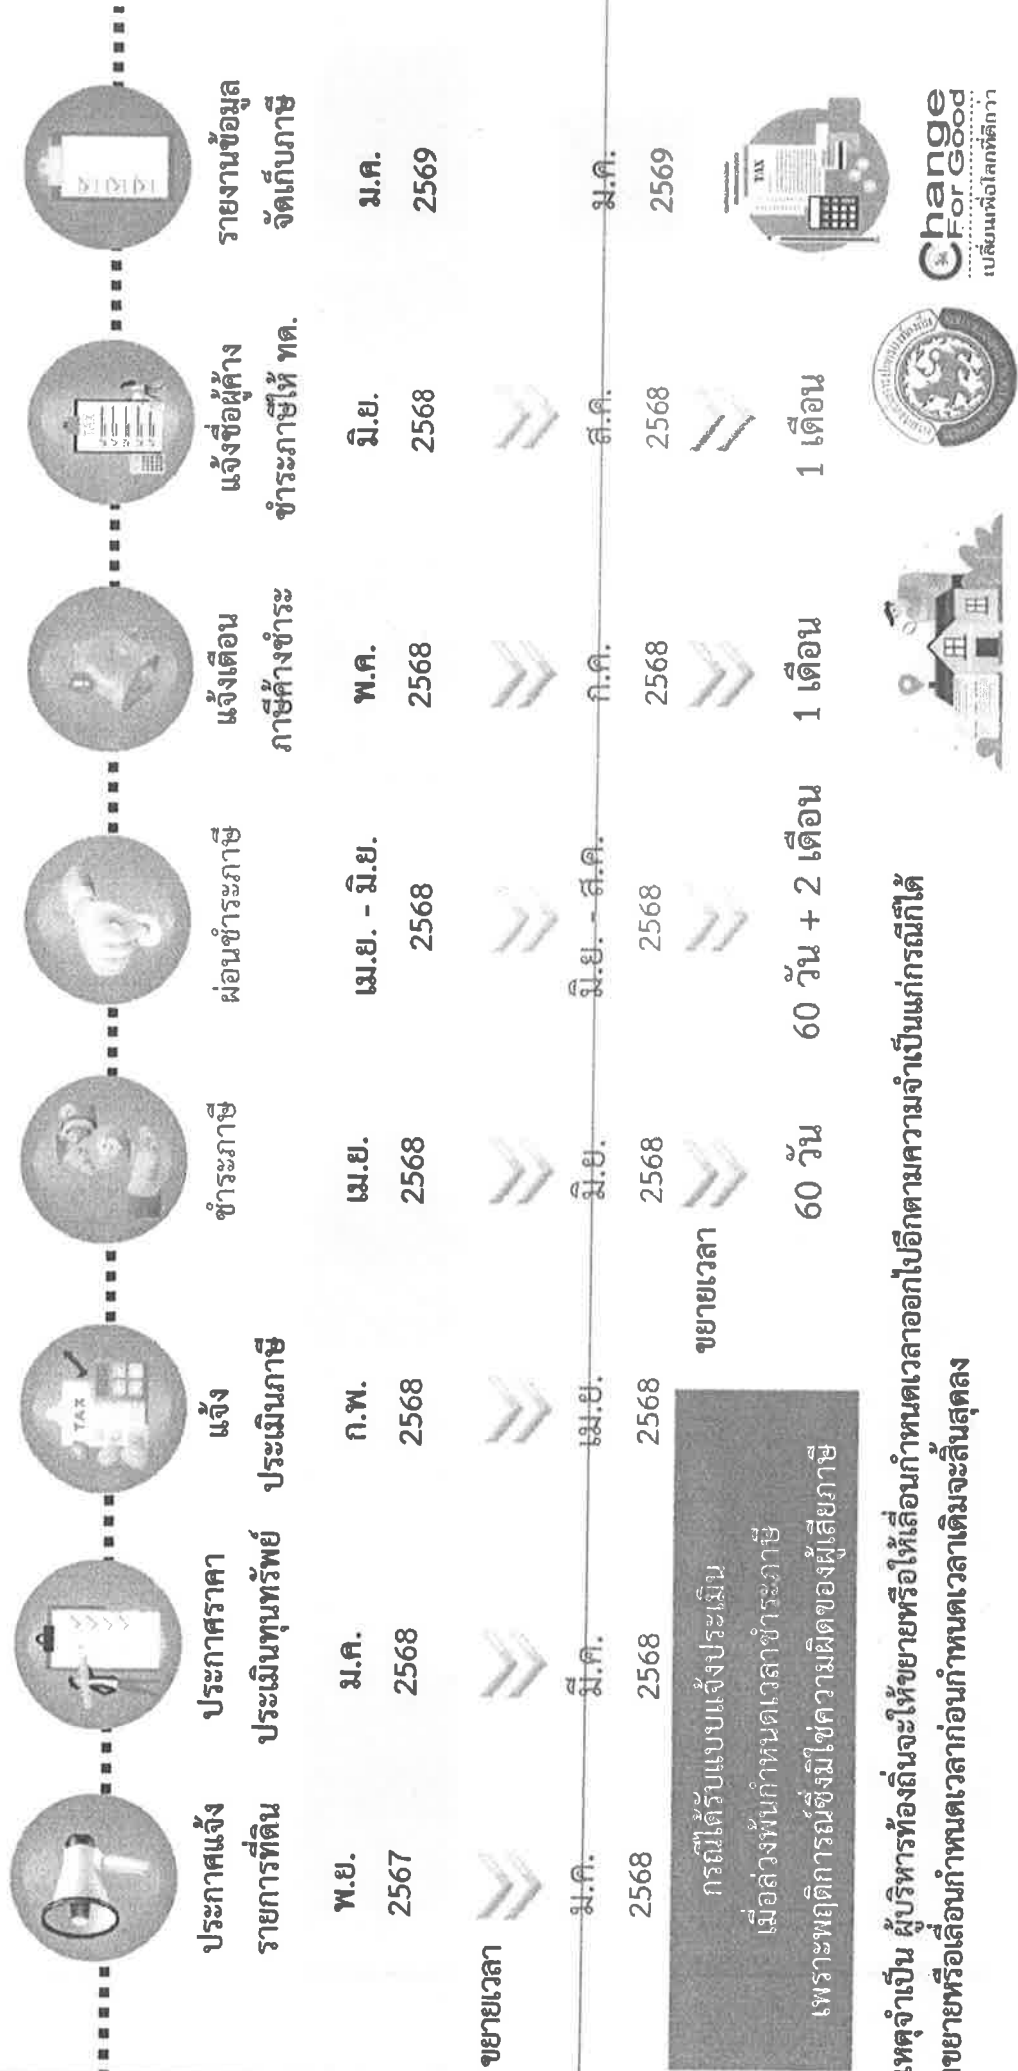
ประกาศแจ้งรายการที่ดิน

พ.ย. 2567

ประกาศราคาประเมินทุนทรัพย์

ม.ค. 2568

แจ้งประเมินภาษี

ก.พ. 2568

ชำระภาษี

เม.ย. 2568

ผ่อนชำระภาษี

เม.ย. - มิ.ย. 2568

แจ้งเตือนภาษีค้างชำระ

พ.ค. 2568

แจ้งชื่อผู้ค้างชำระภาษีให้ ทด.

มิ.ย. 2568

รายงานข้อมูลจัดเก็บภาษี

ม.ค. 2569

ขยายเวลา

ม.ค. 2568

มี.ค. 2568

เม.ย. 2568

มิ.ย. 2568

มิ.ย. - ส.ค. 2568

ก.ค. 2568

ส.ค. 2568

ม.ค. 2569

กรณีได้รับแบบแจ้งประเมินเมื่อล่วงพ้นกำหนดเวลาชำระภาษีเพราะพฤติการณ์ซึ่งมิใช่ความผิดของผู้เสียภาษี

ขยายเวลา

60 วัน

60 วัน + 2 เดือน

1 เดือน

1 เดือน

เหตุจำเป็น ผู้บริหารท้องถิ่นจะให้ขยายหรือให้เลื่อนกำหนดเวลาออกไปอีกตามความจำเป็นแก่กรณีก็ได้
ขยายหรือเลื่อนกำหนดเวลาก่อนกำหนดเวลาเดิมจะสิ้นสุดลง

Change For Good
เปลี่ยนเพื่อโลกที่ดีกว่า